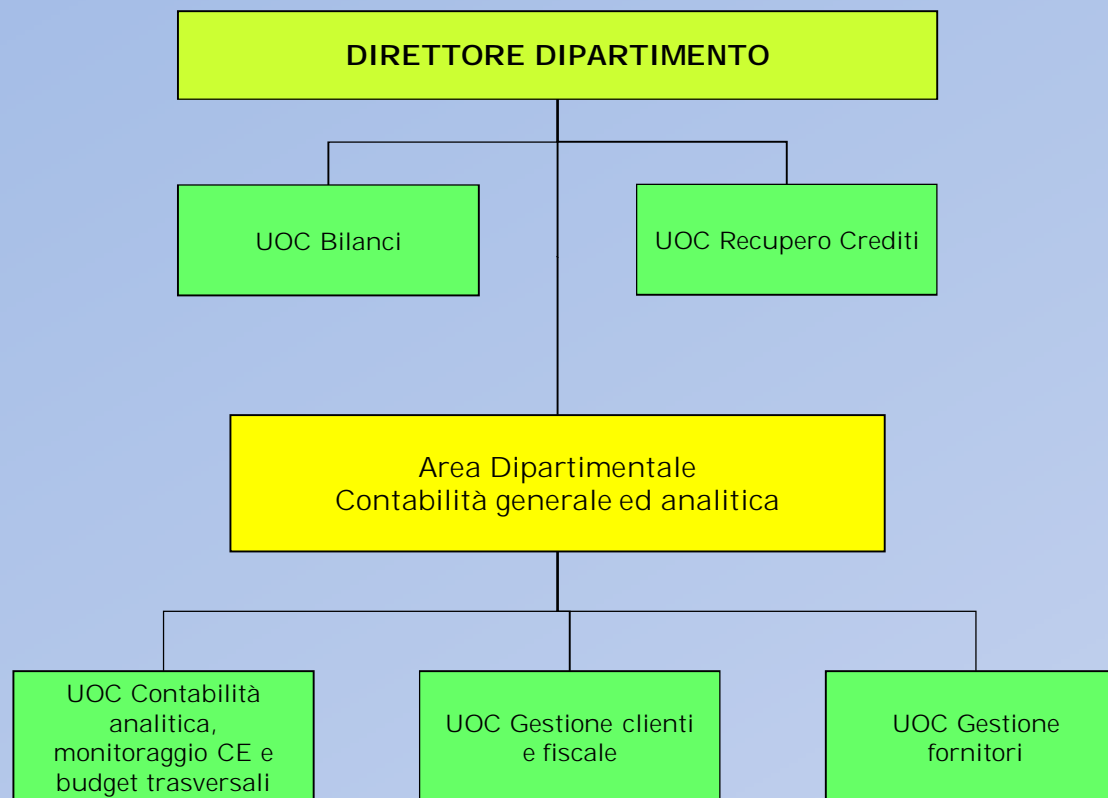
DIRETTORE DIPARTIMENTO

UOC Bilanci

UOC Recupero Crediti

Area Dipartimentale
Contabilità generale ed analitica

UOC Contabilità analitica, monitoraggio CE e budget trasversali

UOC Gestione clienti e fiscale

UOC Gestione fornitori